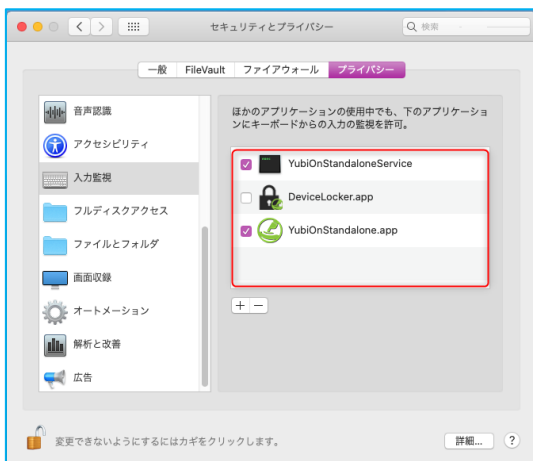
セキュリティとプライバシー

検索

一般 FileVault ファイアウォール プライバシー

音声認識
アクセシビリティ
入力監視
フルディスクアクセス
ファイルとフォルダ
画面収録
オートメーション
解析と改善
広告

ほかのアプリケーションの使用中でも、下のアプリケーションにキーボードからの入力の監視を許可。

YubiOnStandaloneService
DeviceLocker.app
YubiOnStandalone.app

+ −

変更できないようにするにはカギをクリックします。

詳細...

?